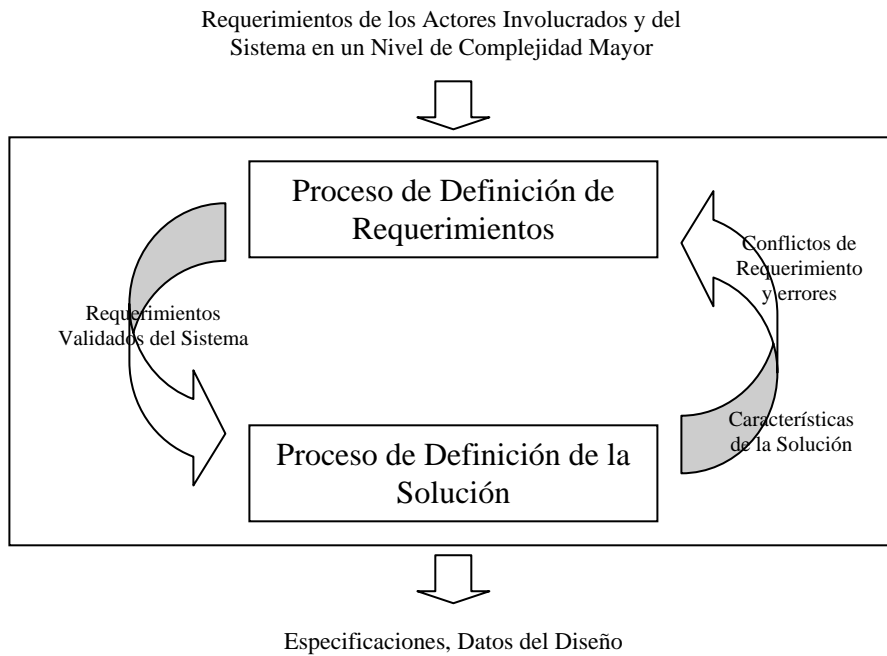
Requerimientos de los Actores Involucrados y del Sistema en un Nivel de Complejidad Mayor

Proceso de Definición de Requerimientos

Requerimientos Validados del Sistema

Conflictos de Requerimiento y errores

Características de la Solución

Proceso de Definición de la Solución

Especificaciones, Datos del Diseño